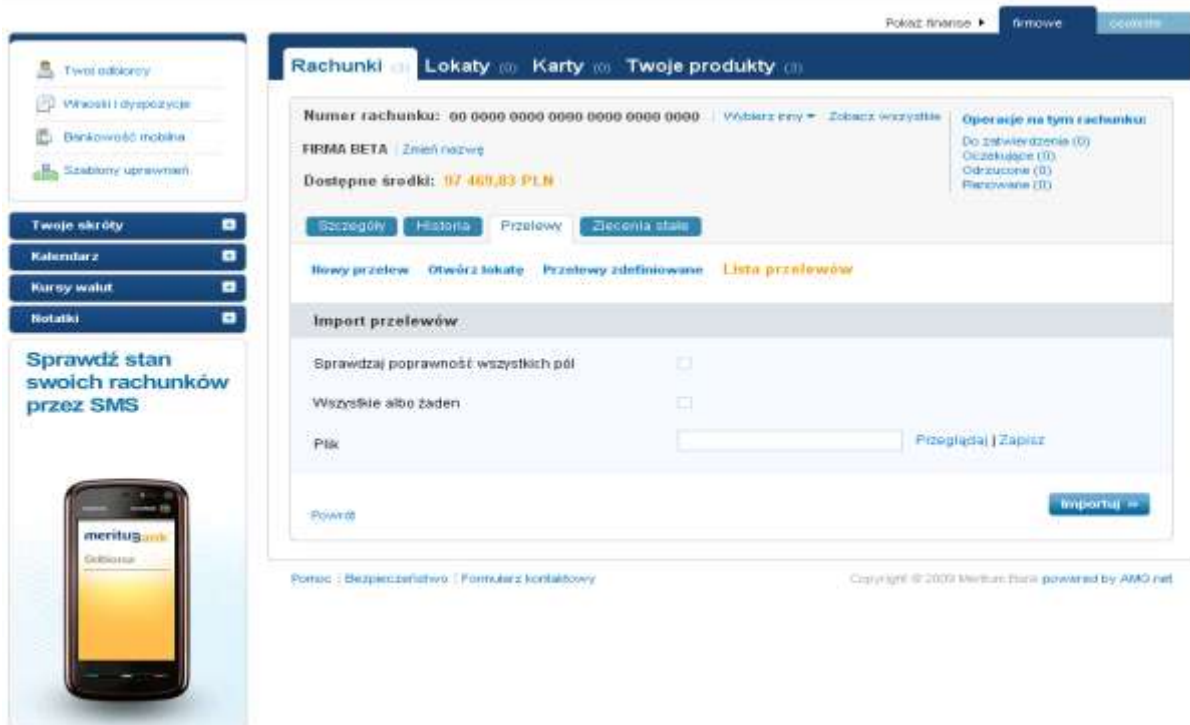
Pokaż finanse ▸ firmowe osobiste

Twoi odbiorcy
Wnioski i dyspozycje
Bankowość mobilna
Szablony uprawnień

Twoje skróty
Kalendarz
Kursy walut
Notatki

Sprawdź stan swoich rachunków przez SMS

meritusbank
Odbiorca

Rachunki (3) Lokaty (0) Karty (0) Twoje produkty (3)

Numer rachunku: 00 0000 0000 0000 0000 0000 0000 | Wybierz inny ▾ Zobacz wszystkie

FIRMA BETA | Zmień nazwę

Dostępne środki: 97 469,83 PLN

Operacje na tym rachunku:
Do zatwierdzenia (0)
Oczekujące (0)
Odrzucone (0)
Planowane (0)

Szczegóły Historia Przelewy Zlecenia stałe

Nowy przelew Otwórz lokatę Przelewy zdefiniowane Lista przelewów

Import przelewów

Sprawdzaj poprawność wszystkich pól

Wszystkie albo żaden

Plik

Przeglądaj | Zapisz

Powrót

Importuj »

Pomoc | Bezpieczeństwo | Formularz kontaktowy

Copyright © 2009 Meritum Bank powered by AMG.net